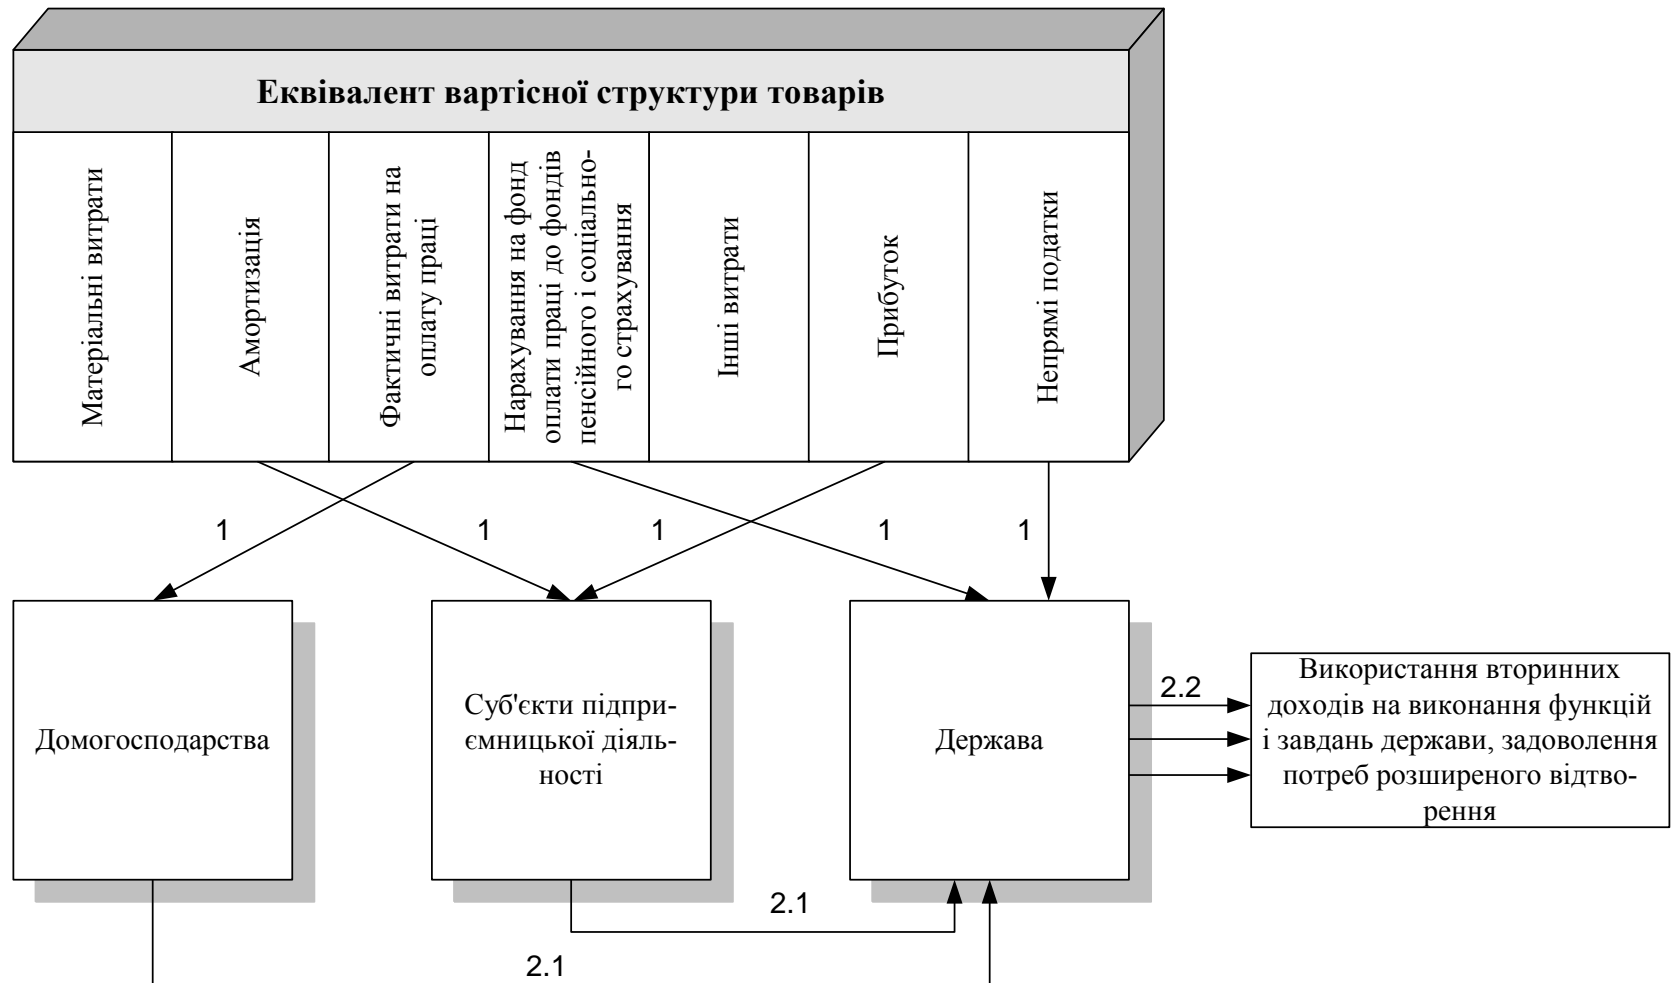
Еквівалент вартісної структури товарів

| Матеріальні витрати | Амортизація | Фактичні витрати на оплату праці | Нарахування на фонд оплати праці до фондів пенсійного і соціального страхування | Інші витрати | Прибуток | Непрямі податки |
|---|---|---|---|---|---|---|

1

1

1

1

1

Домогосподарства

Суб'єкти підприємницької діяльності

Держава

2.2

Використання вторинних доходів на виконання функцій і завдань держави, задоволення потреб розширеного відтворення

2.1

2.1